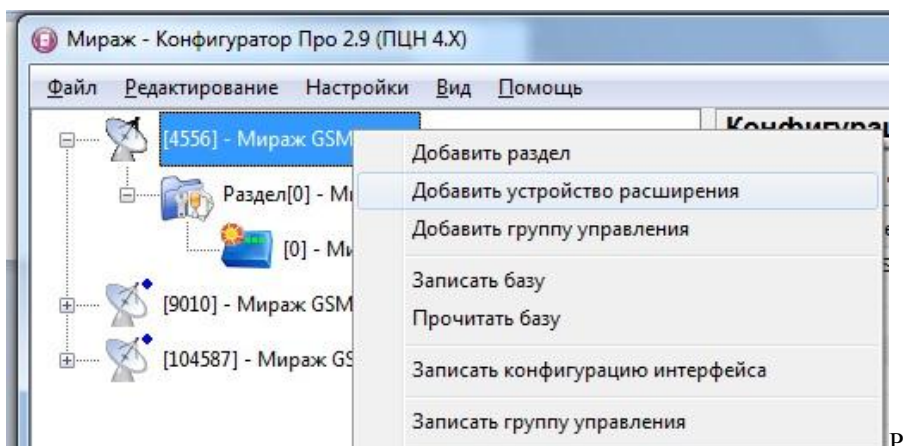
Мираж - Конфигуратор Про 2.9 (ПЦН 4.X)

Файл Редактирование Настройки Вид Помощь

[4556] - Мираж GSM

Раздел[0] - Ми

[0] - Ми

[9010] - Мираж GSM

[104587] - Мираж GS

Конфигура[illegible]

Добавить раздел

Добавить устройство расширения

Добавить группу управления

Записать базу

Прочитать базу

Записать конфигурацию интерфейса

Записать группу управления

Р